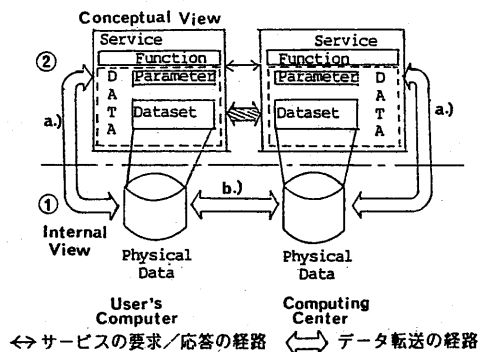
Conceptual View

②

Service
Function
D
A
T
A
Parameter
Dataset

Service
Computing
Parameter
D
A
T
A
Dataset

a.)

a.)

①

Internal View

b.)

Physical Data

Physical Data

User's Computer

Computing Center

↔ サービスの要求／応答の経路　⟺ データ転送の経路